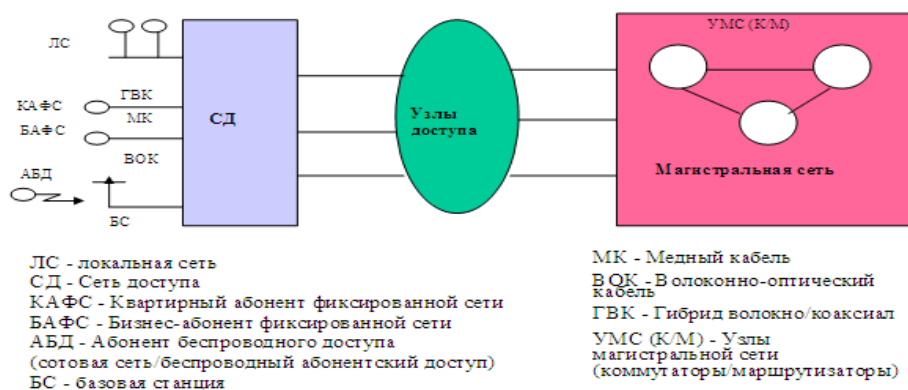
ЛС

КАФС

БАФС

АБД

ГВК

МК

ВОК

БС

СД

Узлы доступа

УМС (К/М)

Магистральная сеть

ЛС - локальная сеть
СД - Сеть доступа
КАФС - Квартирный абонент фиксированной сети
БАФС - Бизнес-абонент фиксированной сети
АБД - Абонент беспроводного доступа
(сотовая сеть/беспроводный абонентский доступ)
БС - базовая станция

МК - Медный кабель
ВОК - Волоконно-оптический кабель
ГВК - Гибрид волокно/коаксиал
УМС (К/М) - Узлы магистральной сети
(коммутаторы/маршрутизаторы)